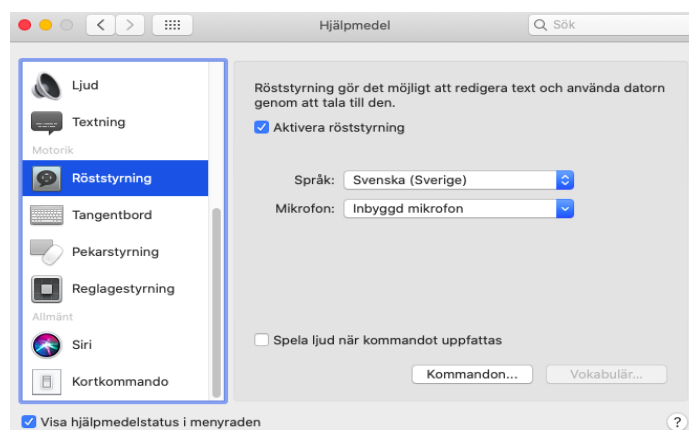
Hjälpmedel

Sök

Ljud

Textning

Motorik

Röststyrning

Tangentbord

Pekarstyrning

Reglagestyrning

Allmänt

Siri

Kortkommando

Röststyrning gör det möjligt att redigera text och använda datorn genom att tala till den.

Aktivera röststyrning

Språk: Svenska (Sverige)

Mikrofon: Inbyggd mikrofon

Spela ljud när kommandot uppfattas

Kommandon...

Vokabulär...

Visa hjälpmedelstatus i menyraden

?